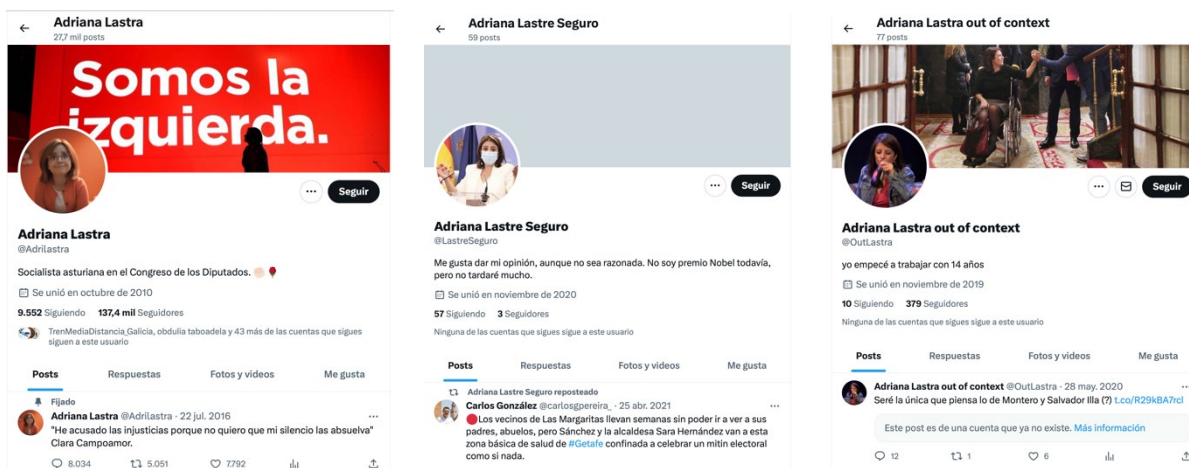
Adriana Lastra
27,7 mil posts

Somos la izquierda.

Seguir

Adriana Lastra
@Adrilastra

Socialista asturiana en el Congreso de los Diputados.

Se unió en octubre de 2010

9.552 Siguiendo 137,4 mil Seguidores

TrenMediaDistancia_Galicia, obdulia taboadela y 43 más de las cuentas que sigues siguen a este usuario

Posts Respuestas Fotos y videos Me gusta

Fijado
Adriana Lastra @Adrilastra · 22 jul. 2016
"He acusado las injusticias porque no quiero que mi silencio las absuelva" Clara Campoamor.

8.034 5.051 7.792

Adriana Lastre Seguro
59 posts

Seguir

Adriana Lastre Seguro
@LastreSeguro

Me gusta dar mi opinión, aunque no sea razonada. No soy premio Nobel todavía, pero no tardaré mucho.

Se unió en noviembre de 2020

57 Siguiendo 3 Seguidores

Ninguna de las cuentas que sigues sigue a este usuario

Posts Respuestas Fotos y videos Me gusta

Adriana Lastre Seguro reposteado
Carlos González @carlosgpereira_ · 25 abr. 2021
Los vecinos de Las Margaritas llevan semanas sin poder ir a ver a sus padres, abuelos, pero Sánchez y la alcaldesa Sara Hernández van a esta zona básica de salud de #Getafe confinada a celebrar un mitin electoral como si nada.

Adriana Lastra out of context
77 posts

Seguir

Adriana Lastra out of context
@OutLastra

yo empecé a trabajar con 14 años

Se unió en noviembre de 2019

10 Siguiendo 379 Seguidores

Ninguna de las cuentas que sigues sigue a este usuario

Posts Respuestas Fotos y videos Me gusta

Adriana Lastra out of context @OutLastra · 28 may. 2020
Seré la única que piensa lo de Montero y Salvador Illa (?) t.co/R29kBA7rcl

Este post es de una cuenta que ya no existe. Más información

12 1 6